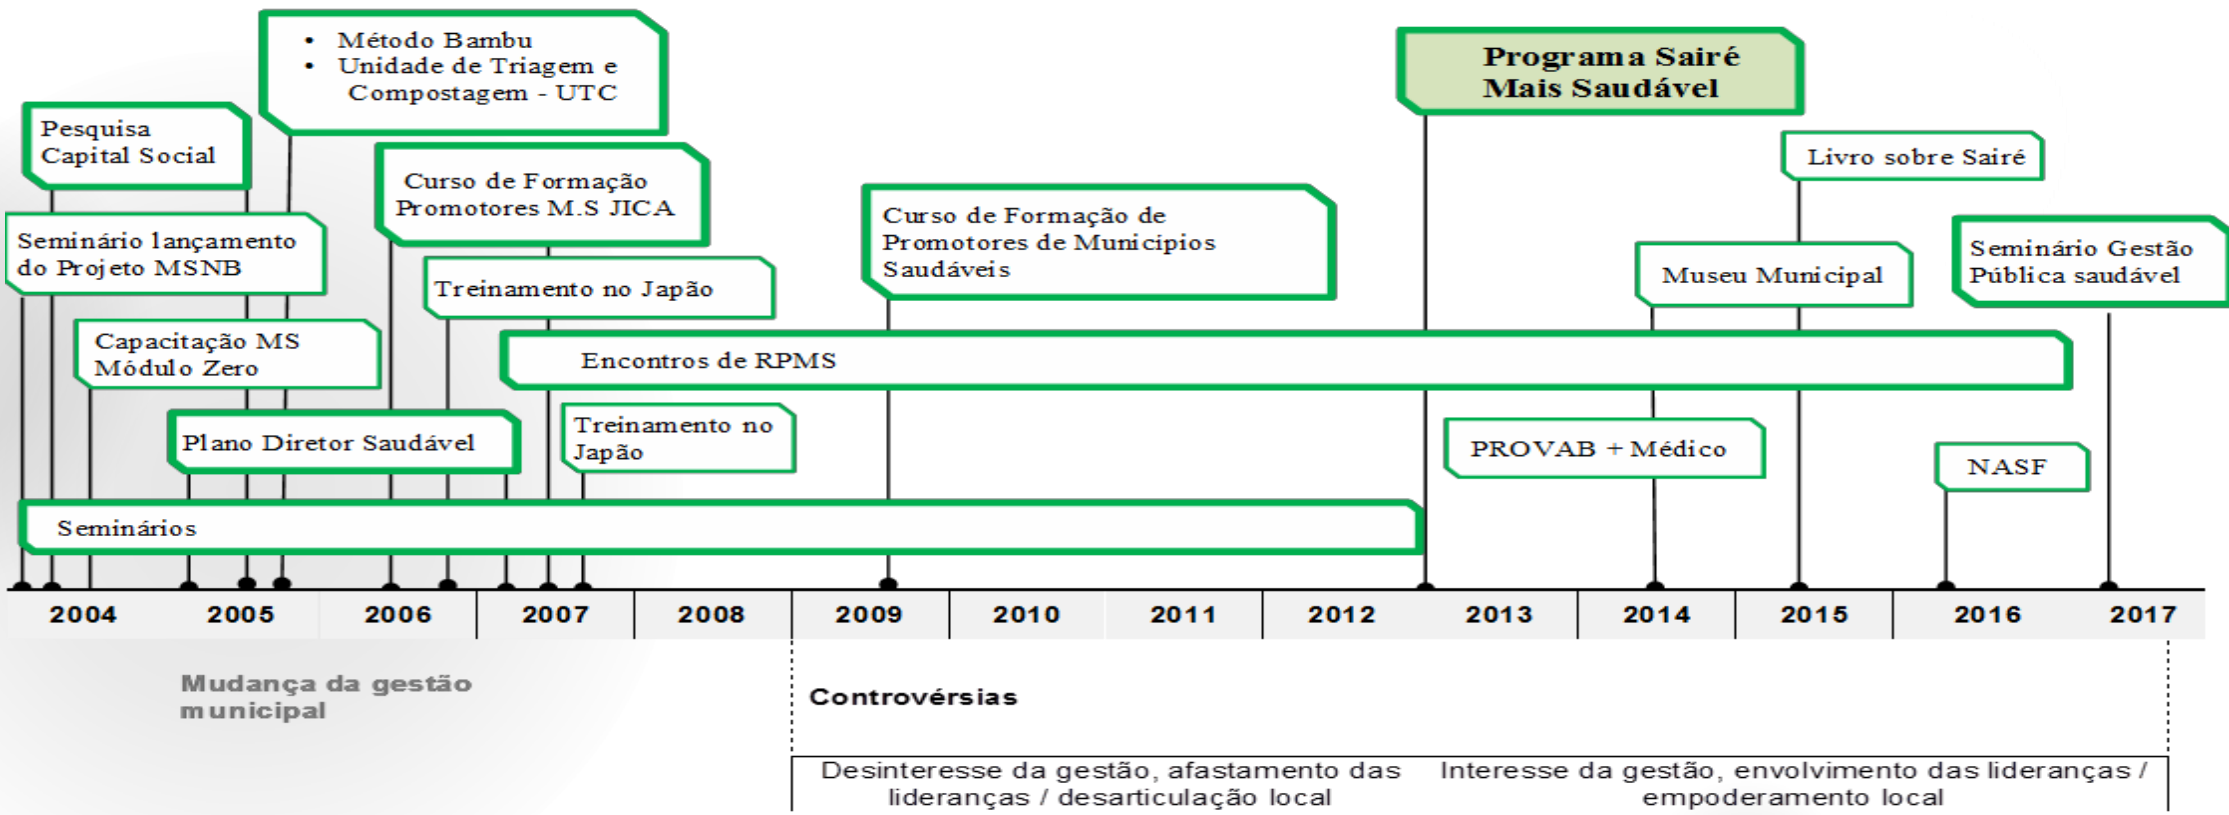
• Método Bambu
• Unidade de Triagem e Compostagem - UTC

Programa Sairé Mais Saudável

Pesquisa Capital Social

Curso de Formação Promotores M.S JICA

Livro sobre Sairé

Curso de Formação de Promotores de Municípios Saudáveis

Seminário lançamento do Projeto MSNB

Treinamento no Japão

Museu Municipal

Seminário Gestão Pública saudável

Capacitação MS Módulo Zero

Encontros de RPMS

Plano Diretor Saudável

Treinamento no Japão

PROVAB + Médico

NASF

Seminários

| 2004 | 2005 | 2006 | 2007 | 2008 | 2009 | 2010 | 2011 | 2012 | 2013 | 2014 | 2015 | 2016 | 2017 |
|---|---|---|---|---|---|---|---|---|---|---|---|---|---|

Mudança da gestão municipal

Controvérsias

Desinteresse da gestão, afastamento das lideranças / desarticulação local

Interesse da gestão, envolvimento das lideranças / empoderamento local